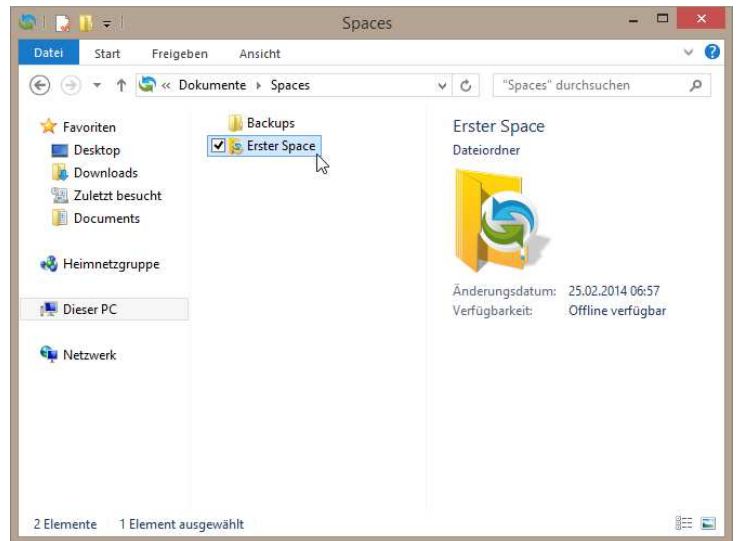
Spaces

Datei Start Freigeben Ansicht

« Dokumente ▸ Spaces

"Spaces" durchsuchen

Favoriten
Desktop
Downloads
Zuletzt besucht
Documents

Heimnetzgruppe

Dieser PC

Netzwerk

Backups
Erster Space

Erster Space
Dateiordner

Änderungsdatum: 25.02.2014 06:57
Verfügbarkeit: Offline verfügbar

2 Elemente 1 Element ausgewählt